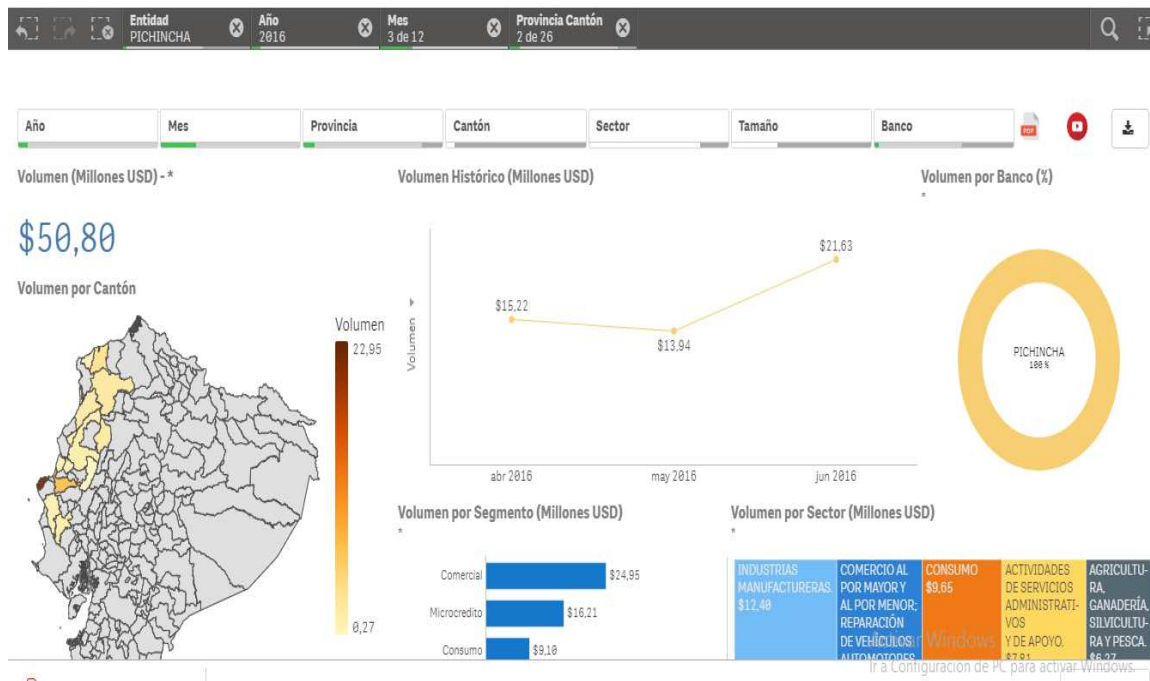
Entidad PICHINCHA | Año 2016 | Mes 3 de 12 | Provincia Cantón 2 de 26

| Año | Mes | Provincia | Cantón | Sector | Tamaño | Banco |
|---|---|---|---|---|---|---|

Volumen (Millones USD) - *

$50,80

Volumen por Cantón

Volumen
22,95
0,27

Volumen Histórico (Millones USD)

Volumen

$15,22
$13,94
$21,63

abr 2016
may 2016
jun 2016

Volumen por Banco (%)
*

PICHINCHA
100 %

Volumen por Segmento (Millones USD)
*

Comercial $24,95
Microcredito $16,21
Consumo $9,10

Volumen por Sector (Millones USD)
*

INDUSTRIAS MANUFACTURERAS. $12,40
COMERCIO AL POR MAYOR Y AL POR MENOR; REPARACIÓN DE VEHÍCULOS AUTOMOTORES
CONSUMO $9,65
ACTIVIDADES DE SERVICIOS ADMINISTRATIVOS Y DE APOYO. $7,81
AGRICULTURA, GANADERÍA, SILVICULTURA Y PESCA. $6,27

Activar Windows
Ir a Configuración de PC para activar Windows.